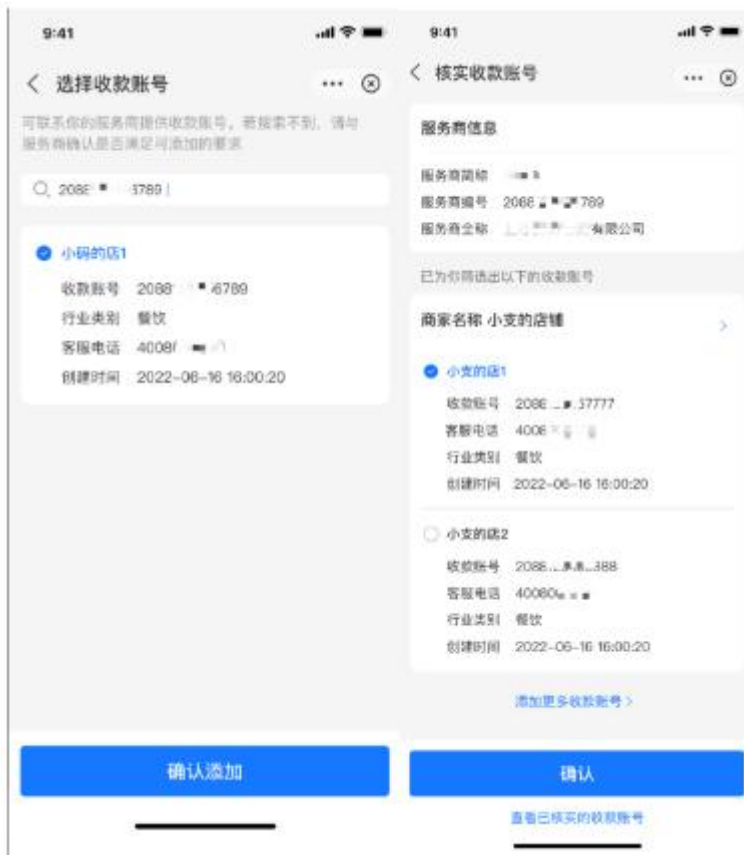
9:41

< 选择收款账号

可联系你的服务商提供收款账号，若搜索不到，请与服务商确认是否满足可添加的要求

2088 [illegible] 3789

小码的店1

收款账号 2088 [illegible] 6789

行业类别 餐饮

客服电话 4008 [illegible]

创建时间 2022-06-16 16:00:20

确认添加

9:41

< 核实收款账号

服务商信息

服务商简称 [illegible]

服务商编号 2088 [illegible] 789

服务商全称 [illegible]有限公司

已为你筛选出以下的收款账号

商家名称 小支的店铺

小支的店1

收款账号 2088 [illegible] 37777

客服电话 4008 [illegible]

行业类别 餐饮

创建时间 2022-06-16 16:00:20

小支的店2

收款账号 2088 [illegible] 388

客服电话 40080 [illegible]

行业类别 餐饮

创建时间 2022-06-16 16:00:20

添加更多收款账号 >

确认

查看已核实的收款账号